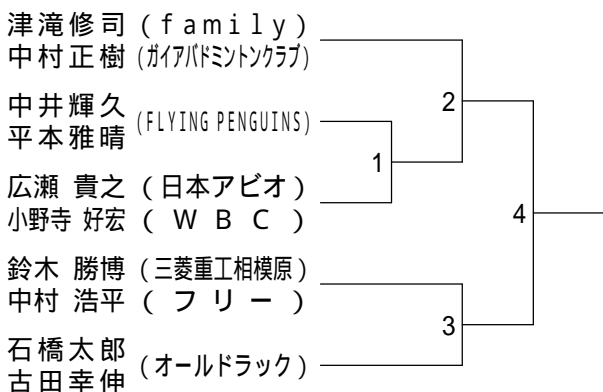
津滝修司 (family)
中村正樹 (ｶﾞｲｱﾊﾞﾄﾞﾐﾝﾄﾝｸﾗﾌﾞ)

中井輝久
平本雅晴 (FLYING PENGUINS)

広瀬 貴之 (日本アビオ)
小野寺 好宏 (WBC)

鈴木 勝博 (三菱重工相模原)
中村 浩平 (フリー)

石橋太郎
古田幸伸 (オールドラック)

1
2
3
4